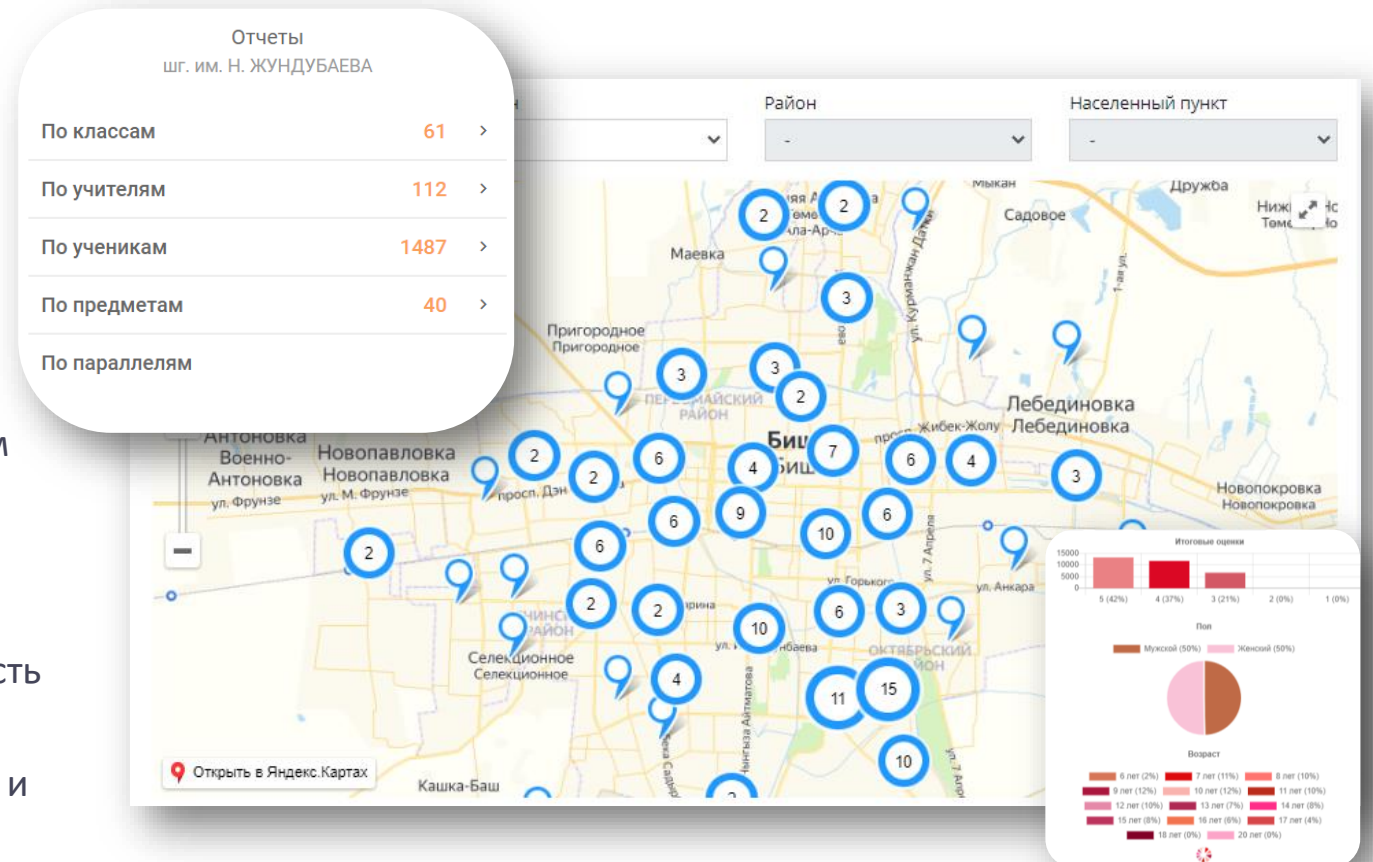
Отчеты
шг. им. Н. ЖУНДУБАЕВА

По классам 61 >
По учителям 112 >
По ученикам 1487 >
По предметам 40 >
По параллелям

Район
-
Населенный пункт
-

Открыть в Яндекс.Картах

Итоговые оценки
15000
10000
5000
0
5 (42%) 4 (37%) 3 (21%) 2 (0%) 1 (0%)

Пол
Мужской (50%) Женский (50%)

Возраст
6 лет (2%) 7 лет (11%) 8 лет (10%)
9 лет (12%) 10 лет (12%) 11 лет (10%)
12 лет (10%) 13 лет (7%) 14 лет (8%)
15 лет (8%) 16 лет (6%) 17 лет (4%)
18 лет (0%) 20 лет (0%)